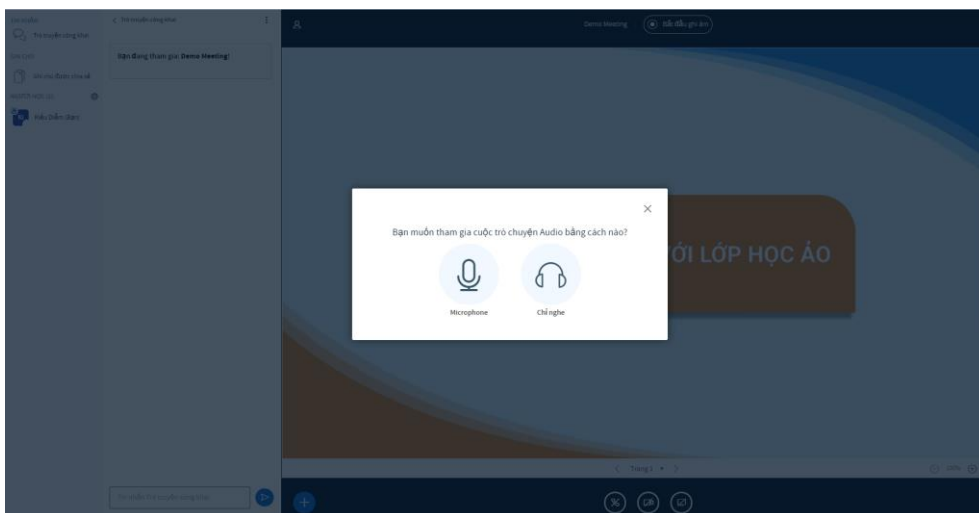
TIN NHẮN
Trò chuyện công khai
GHI CHÚ
Ghi chú được chia sẻ
NGƯỜI THAM GIA
Biểu Diễn Dạy

< Trò chuyện công khai

Bạn đang tham gia Demo Meeting!

Demo Meeting
Bắt đầu ghi âm

Bạn muốn tham gia cuộc trò chuyện Audio bằng cách nào?

Microphone
Chỉ nghe

ỚI LỚP HỌC ẢO

Trang 1

100%

Tin nhắn Trò chuyện công khai